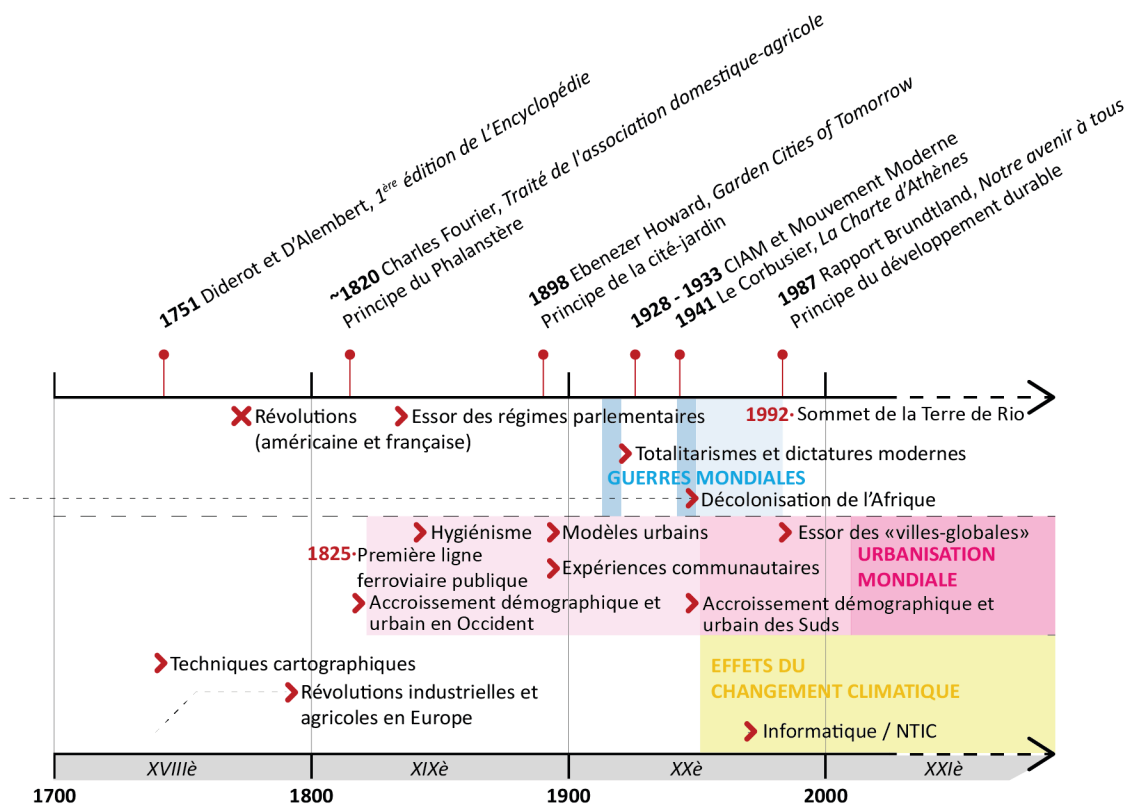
1751 Diderot et D'Alembert, 1$^{ère}$ édition de L'Encyclopédie

~1820 Charles Fourier, Traité de l'association domestique-agricole
Principe du Phalanstère

1898 Ebenezer Howard, Garden Cities of Tomorrow
Principe de la cité-jardin

1928 - 1933 CIAM et Mouvement Moderne
1941 Le Corbusier, La Charte d'Athènes

1987 Rapport Brundtland, Notre avenir à tous
Principe du développement durable

Révolutions (américaine et française)
Essor des régimes parlementaires
1992· Sommet de la Terre de Rio
Totalitarismes et dictatures modernes
GUERRES MONDIALES
Décolonisation de l'Afrique

Hygiénisme
Modèles urbains
Essor des «villes-globales»
1825· Première ligne ferroviaire publique
Expériences communautaires
URBANISATION MONDIALE
Accroissement démographique et urbain en Occident
Accroissement démographique et urbain des Suds

Techniques cartographiques
Révolutions industrielles et agricoles en Europe
EFFETS DU CHANGEMENT CLIMATIQUE
Informatique / NTIC

XVIIIè
XIXè
XXè
XXIè

1700
1800
1900
2000